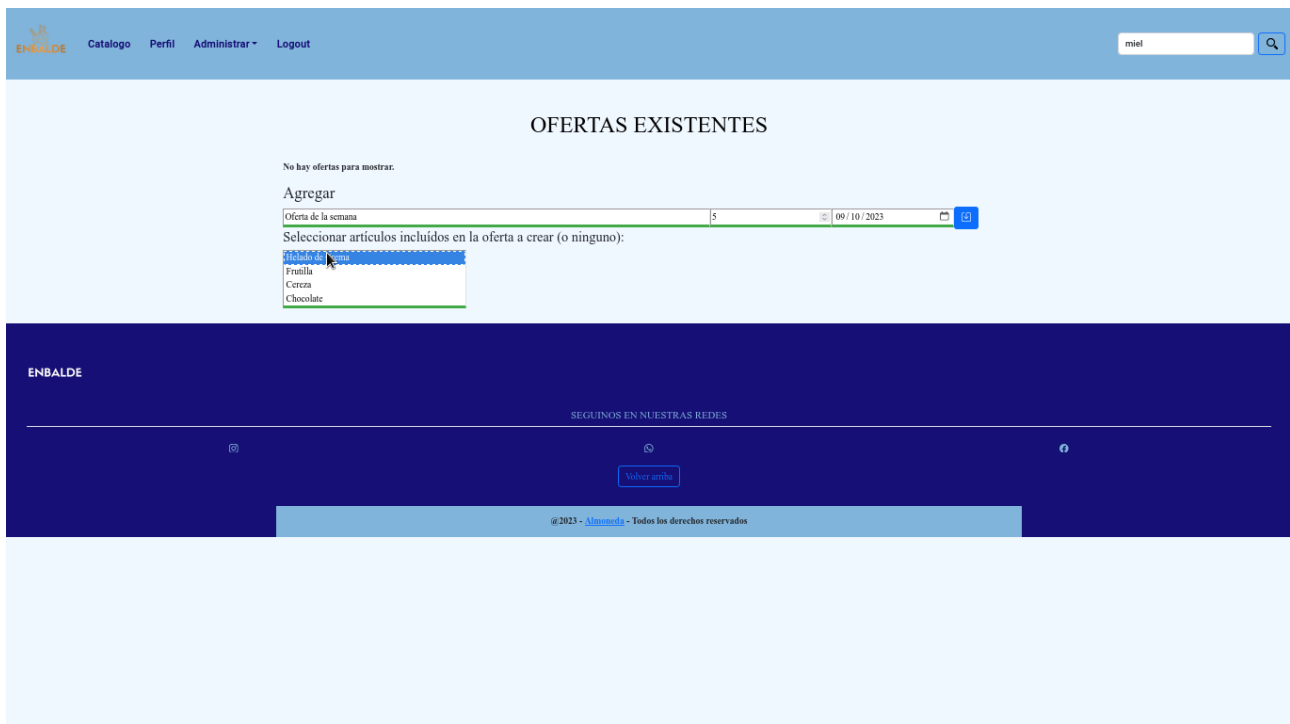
ENBALDE Catalogo Perfil Administrar Logout

miel

OFERTAS EXISTENTES

No hay ofertas para mostrar.

Agregar

Oferta de la semana

5

09 / 10 / 2023

Seleccionar artículos incluídos en la oferta a crear (o ninguno):

Helado de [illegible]ema
Frutilla
Cereza
Chocolate

ENBALDE

SEGUINOS EN NUESTRAS REDES

Volver arriba

@2023 - Almoneda - Todos los derechos reservados